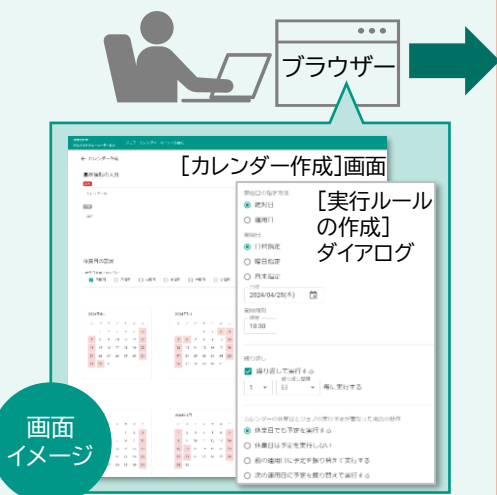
ブラウザー

[カレンダー作成]画面

[実行ルールの作成]ダイアログ

← カレンダー作成

稼動日

営業日

○ 日付指定

2024/04/26(水)

10:30

繰り返し

繰り返して実行する

毎に実行する

休業日でも予定を実行する

休業日は予定を実行しない

前の稼働日に予定を振り替えて実行する

次の稼働日に予定を振り替えて実行する

画面
イメージ